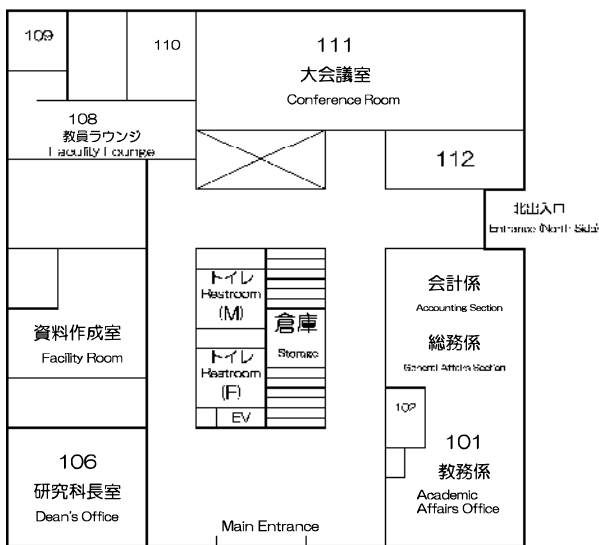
109

110

111
大会議室
Conference Room

108
教員ラウンジ
Faculty Lounge

112

北出入口
Entrance (North Side)

トイレ
Restroom
(M)

倉庫
Storage

トイレ
Restroom
(F)

EV

会計係
Accounting Section

総務係
General Affairs Section

資料作成室
Facility Room

102

101
教務係
Academic Affairs Office

106
研究科長室
Dean's Office

Main Entrance